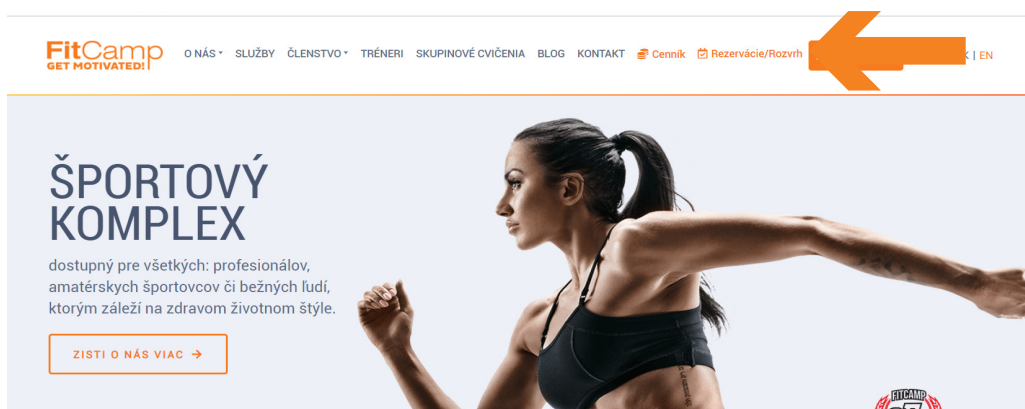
FitCamp
GET MOTIVATED!

O NÁS SLUŽBY ČLENSTVO TRÉNERI SKUPINOVÉ CVIČENIA BLOG KONTAKT Cenník Rezervácie/Rozvrh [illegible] K | EN

ŠPORTOVÝ KOMPLEX

dostupný pre všetkých: profesionálov, amatérskych športovcov či bežných ľudí, ktorým záleží na zdravom životnom štýle.

ZISTI O NÁS VIAC →

FITCAMP